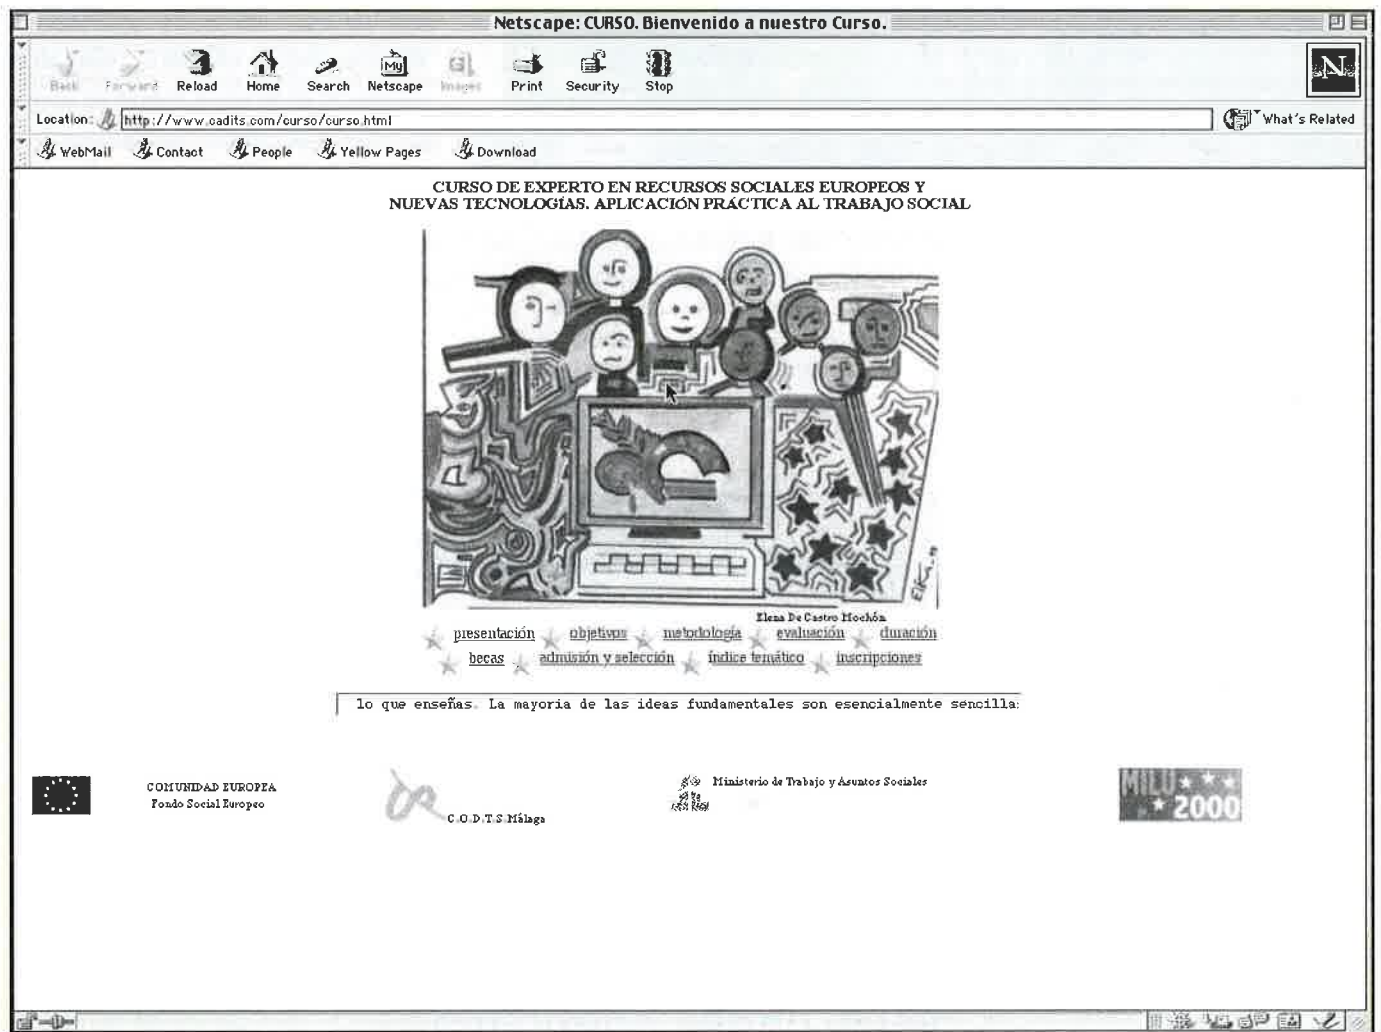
Netscape: CURSO. Bienvenido a nuestro Curso.

Back Forward Reload Home Search Netscape Images Print Security Stop

Location: http://www.cadits.com/curso/curso.html

What's Related

WebMail Contact People Yellow Pages Download

CURSO DE EXPERTO EN RECURSOS SOCIALES EUROPEOS Y NUEVAS TECNOLOGÍAS. APLICACIÓN PRÁCTICA AL TRABAJO SOCIAL

Elena De Castro Mochón

presentación objetivos metodología evaluación duración

becas admisión y selección índice temático inscripciones

lo que enseñas. La mayoria de las ideas fundamentales son esencialmente sencilla:

COMUNIDAD EUROPEA
Fondo Social Europeo

C.O.D.T.S Málaga

Ministerio de Trabajo y Asuntos Sociales

MILU 2000